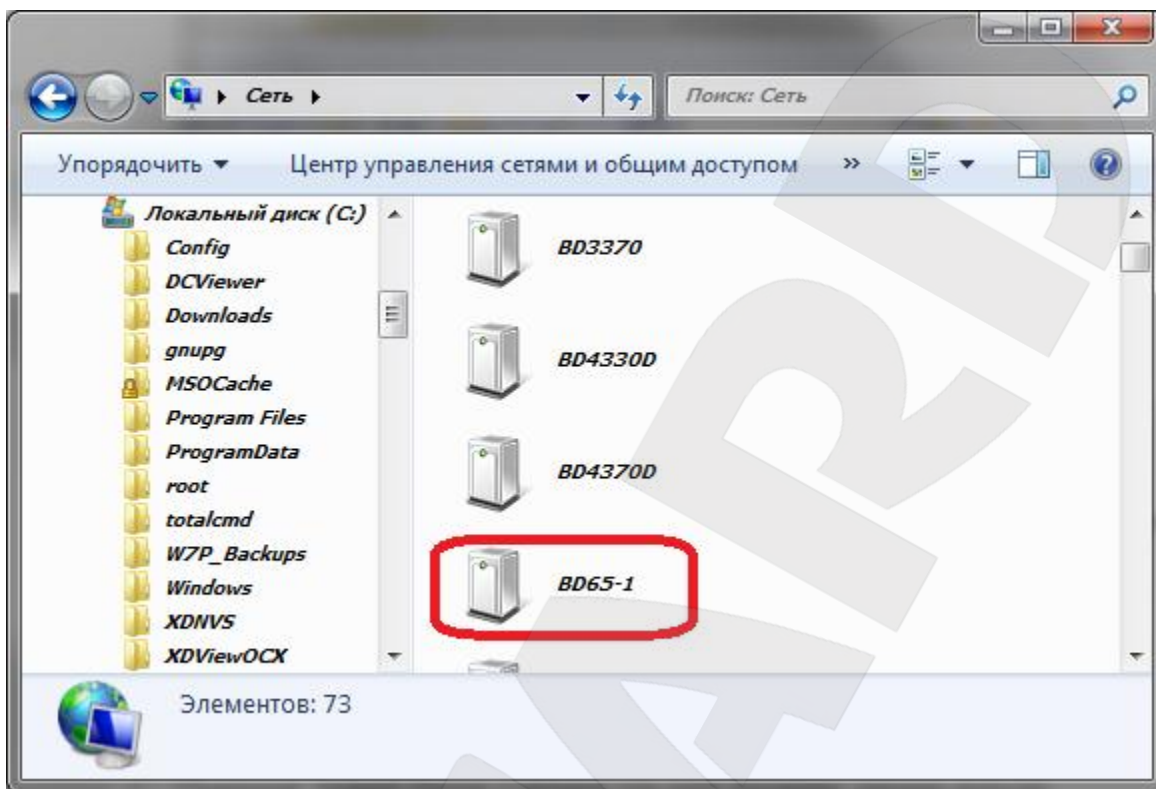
Сеть

Поиск: Сеть

Упорядочить ▼ Центр управления сетями и общим доступом »

Локальный диск (C:)
Config
DCViewer
Downloads
gnupg
MSOCache
Program Files
ProgramData
root
totalcmd
W7P_Backups
Windows
XDNVS
XDViewOCX

BD3370
BD4330D
BD4370D
BD65-1

Элементов: 73